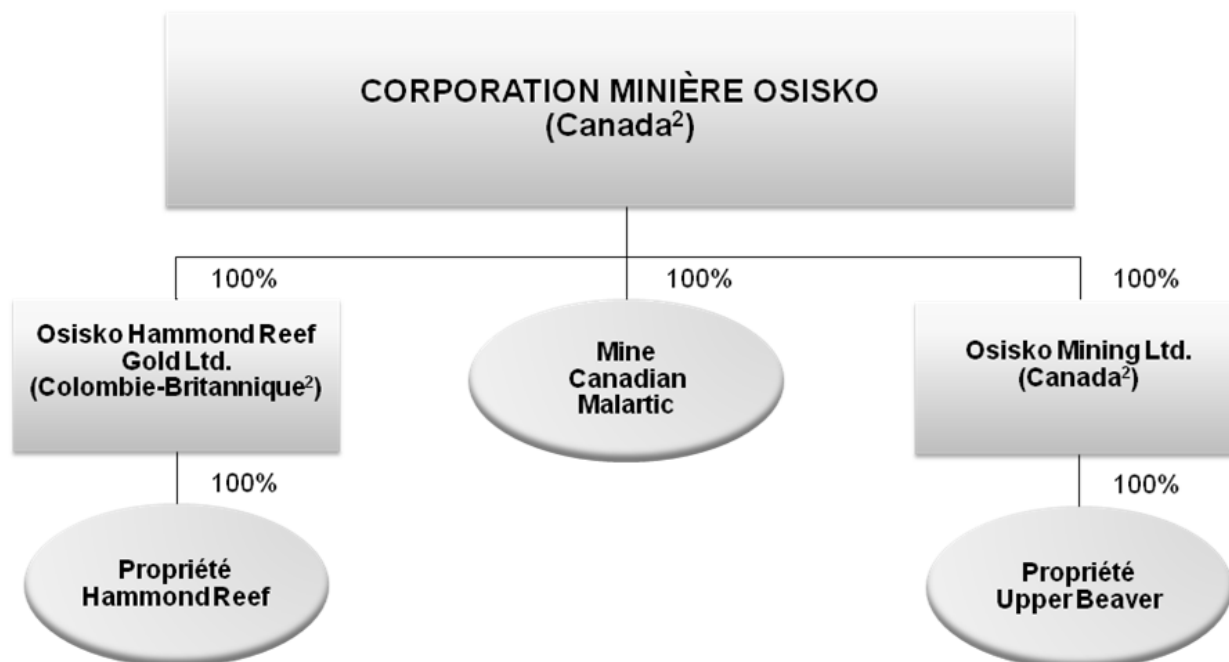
CORPORATION MINIÈRE OSISKO
(Canada$^{2}$)

100%

Osisko Hammond Reef Gold Ltd.
(Colombie-Britannique$^{2}$)

100%

Propriété Hammond Reef

100%

Mine Canadian Malartic

100%

Osisko Mining Ltd.
(Canada$^{2}$)

100%

Propriété Upper Beaver